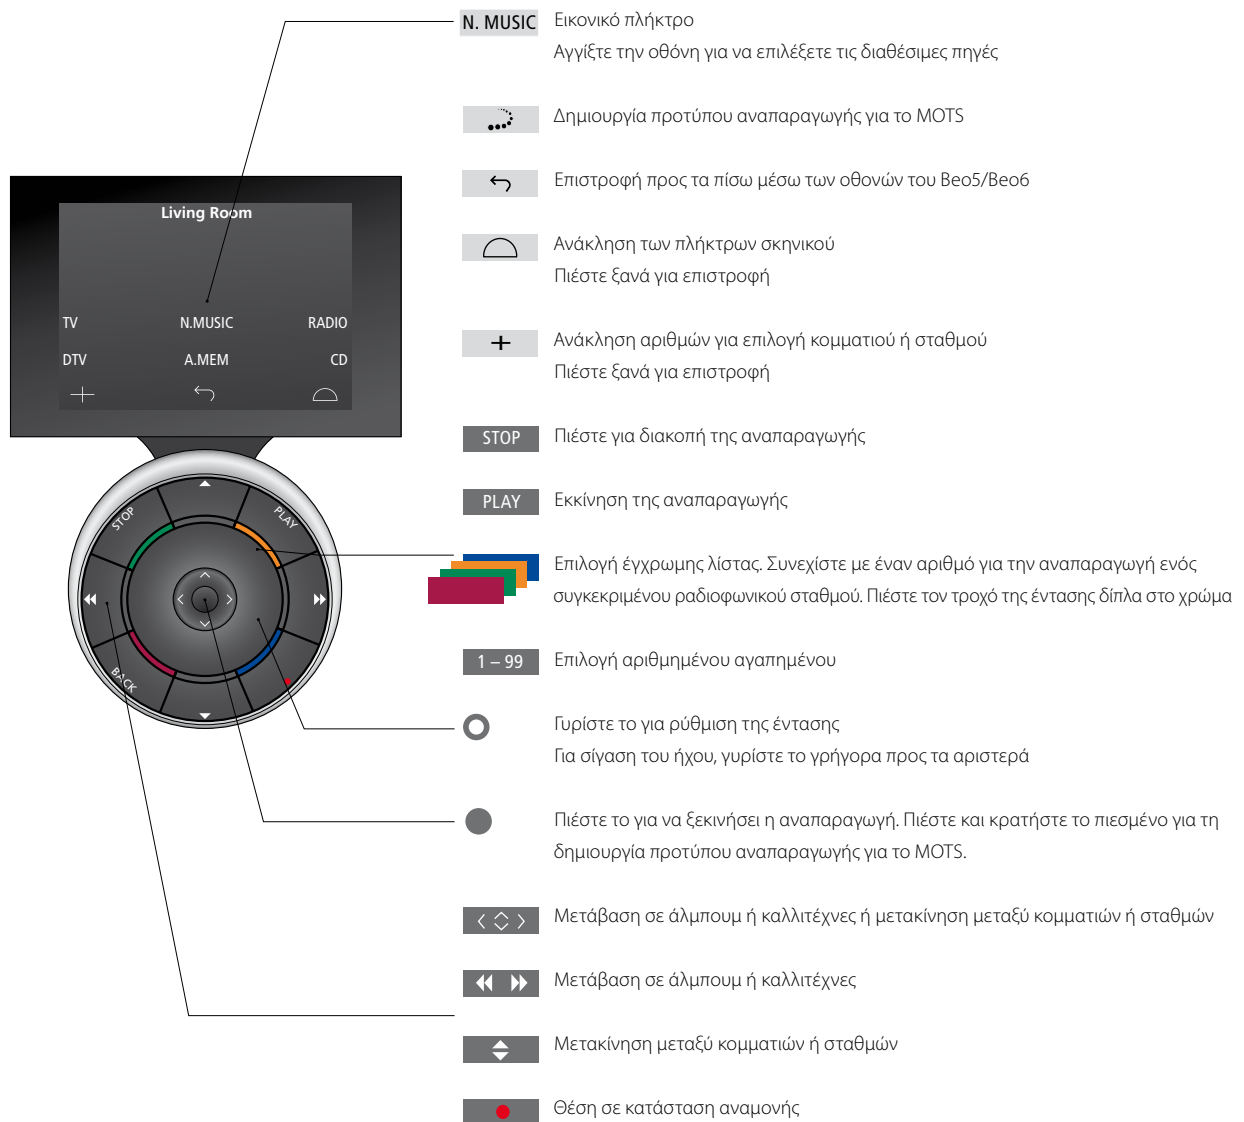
Living Room

TV N.MUSIC RADIO

DTV A.MEM CD

STOP PLAY BACK

N. MUSIC Εικονικό πλήκτρο
Αγγίξτε την οθόνη για να επιλέξετε τις διαθέσιμες πηγές

Δημιουργία προτύπου αναπαραγωγής για το MOTS

Επιστροφή προς τα πίσω μέσω των οθονών του Beo5/Beo6

Ανάκληση των πλήκτρων σκηνικού
Πιέστε ξανά για επιστροφή

Ανάκληση αριθμών για επιλογή κομματιού ή σταθμού
Πιέστε ξανά για επιστροφή

STOP Πιέστε για διακοπή της αναπαραγωγής

PLAY Εκκίνηση της αναπαραγωγής

Επιλογή έγχρωμης λίστας. Συνεχίστε με έναν αριθμό για την αναπαραγωγή ενός συγκεκριμένου ραδιοφωνικού σταθμού. Πιέστε τον τροχό της έντασης δίπλα στο χρώμα

1 – 99 Επιλογή αριθμημένου αγαπημένου

Γυρίστε το για ρύθμιση της έντασης
Για σίγαση του ήχου, γυρίστε το γρήγορα προς τα αριστερά

Πιέστε το για να ξεκινήσει η αναπαραγωγή. Πιέστε και κρατήστε το πιεσμένο για τη δημιουργία προτύπου αναπαραγωγής για το MOTS.

Μετάβαση σε άλμπουμ ή καλλιτέχνες ή μετακίνηση μεταξύ κομματιών ή σταθμών

Μετάβαση σε άλμπουμ ή καλλιτέχνες

Μετακίνηση μεταξύ κομματιών ή σταθμών

Θέση σε κατάσταση αναμονής